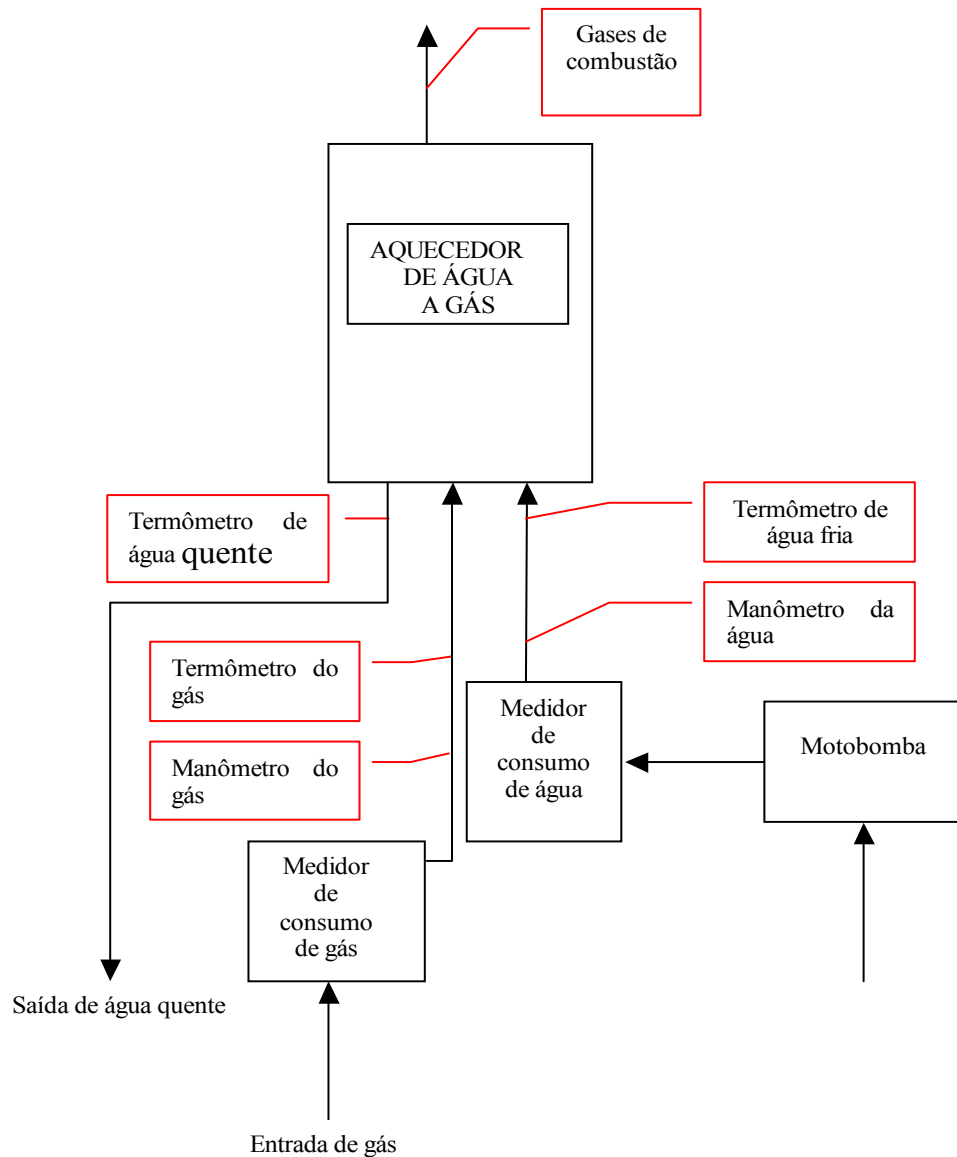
Gases de combustão

AQUECEDOR DE ÁGUA A GÁS

Termômetro de água quente

Termômetro de água fria

Manômetro da água

Termômetro do gás

Manômetro do gás

Medidor de consumo de água

Motobomba

Medidor de consumo de gás

Saída de água quente

Entrada de gás